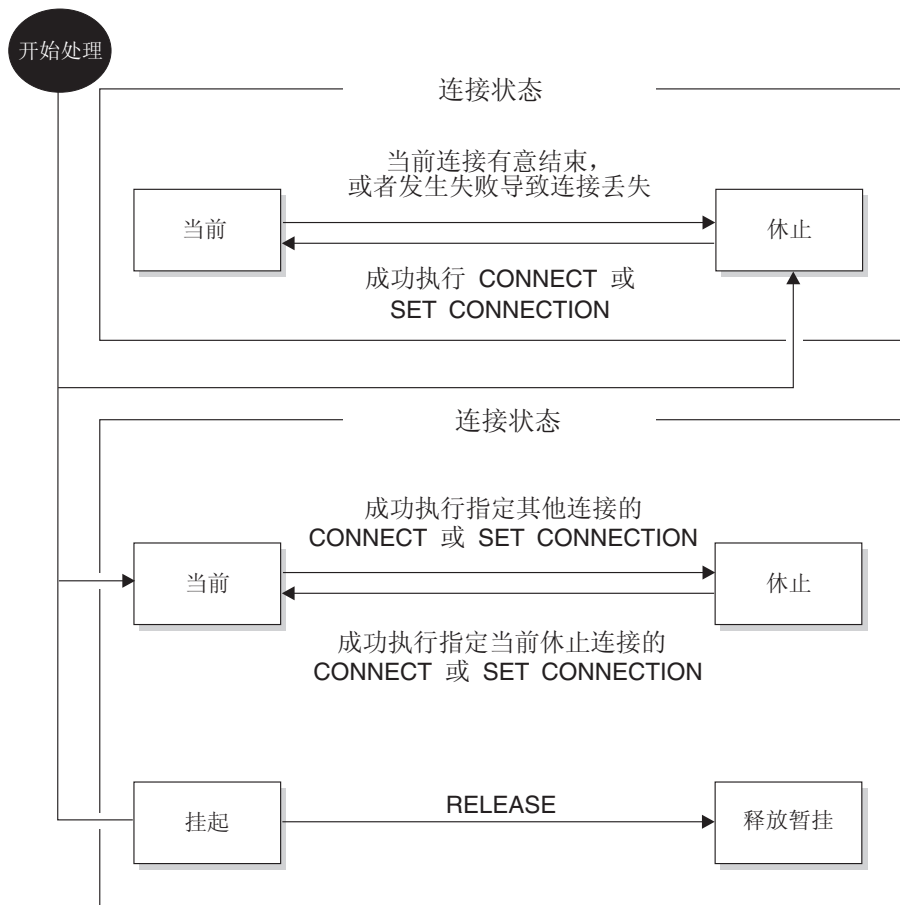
开始处理

连接状态

当前连接有意结束，或者发生失败导致连接丢失

当前

休止

成功执行 CONNECT 或 SET CONNECTION

连接状态

成功执行指定其他连接的 CONNECT 或 SET CONNECTION

当前

休止

成功执行指定当前休止连接的 CONNECT 或 SET CONNECTION

挂起

RELEASE

释放暂挂